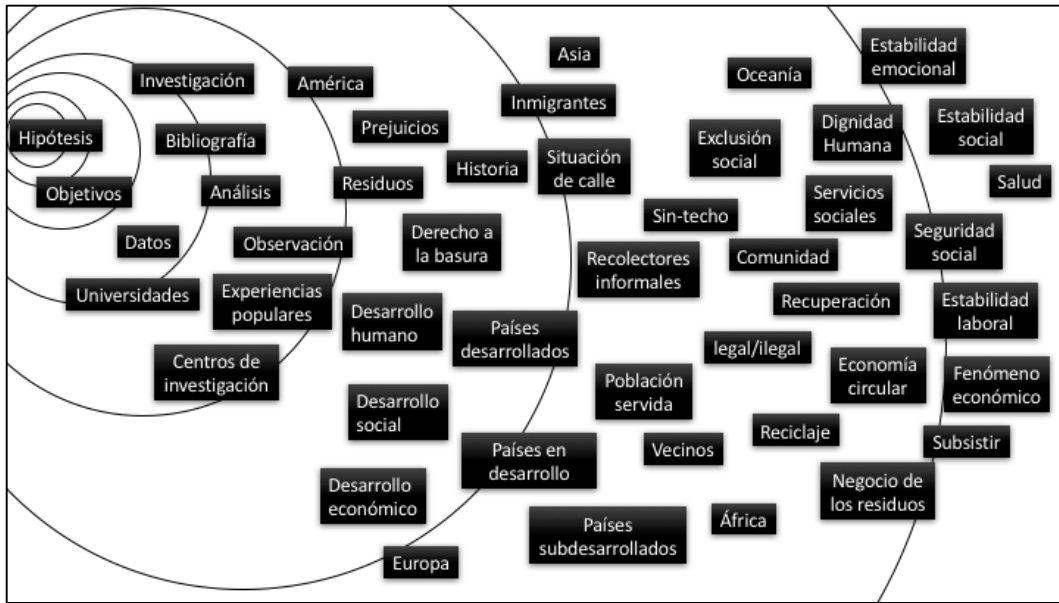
Hipótesis

Objetivos

Investigación

Bibliografía

Análisis

Datos

Universidades

Observación

Experiencias populares

Centros de investigación

América

Prejuicios

Residuos

Historia

Derecho a la basura

Desarrollo humano

Desarrollo social

Desarrollo económico

Europa

Asia

Inmigrantes

Situación de calle

Recolectores informales

Países desarrollados

Países en desarrollo

Países subdesarrollados

Población servida

Vecinos

Oceanía

Exclusión social

Sin-techo

Comunidad

Recuperación

legal/ilegal

Reciclaje

África

Servicios sociales

Economía circular

Dignidad Humana

Estabilidad emocional

Estabilidad social

Salud

Seguridad social

Estabilidad laboral

Fenómeno económico

Subsistir

Negocio de los residuos